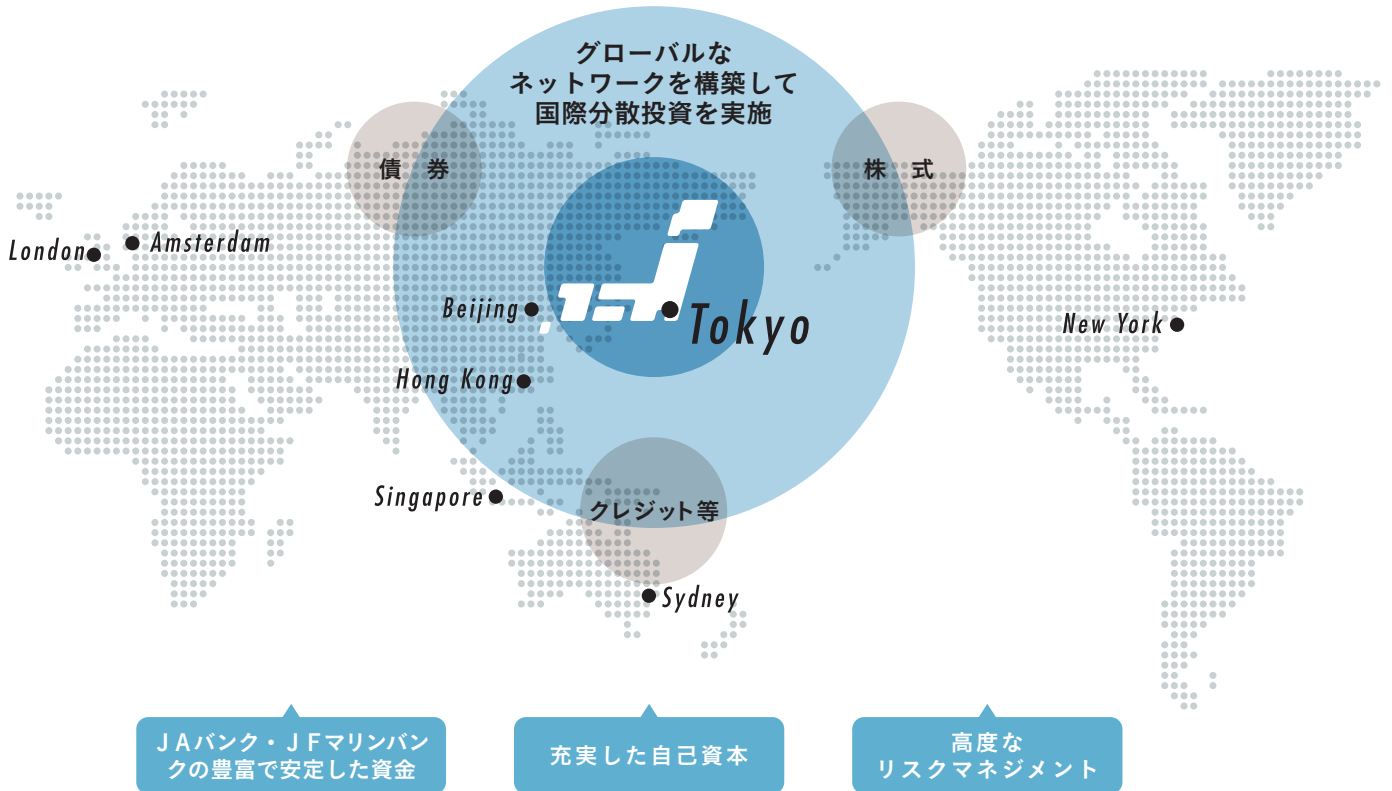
グローバルな
ネットワークを構築して
国際分散投資を実施

債　券

株　式

London

Amsterdam

Beijing

Tokyo

New York

Hong Kong

Singapore

クレジット等

Sydney

ＪＡバンク・ＪＦマリンバンクの豊富で安定した資金

充実した自己資本

高度な
リスクマネジメント